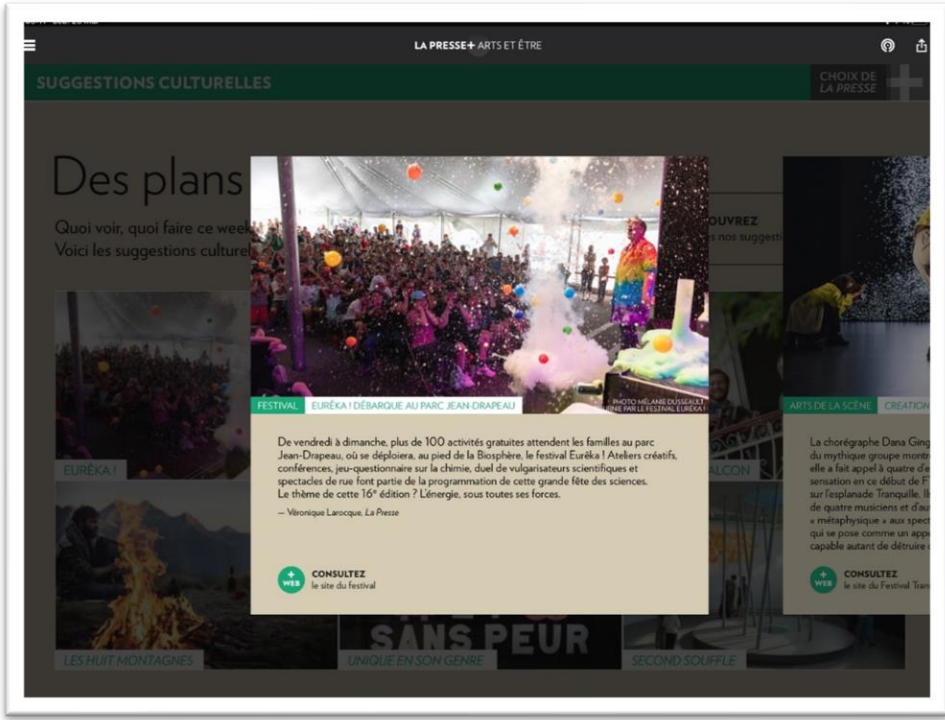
LA PRESSE+ ARTS ET ÊTRE

SUGGESTIONS CULTURELLES

CHOIX DE LA PRESSE

Des plans

Quoi voir, quoi faire ce week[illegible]
Voici les suggestions culturel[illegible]

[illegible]OUVREZ
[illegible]s nos suggesti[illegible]

FESTIVAL EURÊKA ! DÉBARQUE AU PARC JEAN-DRAPEAU

PHOTO MÉLANIE DUSSEAULT, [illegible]NIE PAR LE FESTIVAL EURÊKA !

De vendredi à dimanche, plus de 100 activités gratuites attendent les familles au parc Jean-Drapeau, où se déploiera, au pied de la Biosphère, le festival Eurêka ! Ateliers créatifs, conférences, jeu-questionnaire sur la chimie, duel de vulgarisateurs scientifiques et spectacles de rue font partie de la programmation de cette grande fête des sciences. Le thème de cette 16e édition ? L'énergie, sous toutes ses forces.

— Véronique Larocque, La Presse

CONSULTEZ
le site du festival

WEB

EURÊKA !

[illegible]ALCON

ARTS DE LA SCÈNE CRÉATION

La chorégraphe Dana Ging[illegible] du mythique groupe montr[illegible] elle a fait appel à quatre d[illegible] sensation en ce début de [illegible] sur l'esplanade Tranquille, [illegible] de quatre musiciens et d'au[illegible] « métaphysique » aux spect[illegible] qui se pose comme un app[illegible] capable autant de détruire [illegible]

CONSULTEZ
le site du Festival Tran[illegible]

SANS PEUR

LES HUIT MONTAGNES

UNIQUE EN SON GENRE

SECOND SOUFFLE